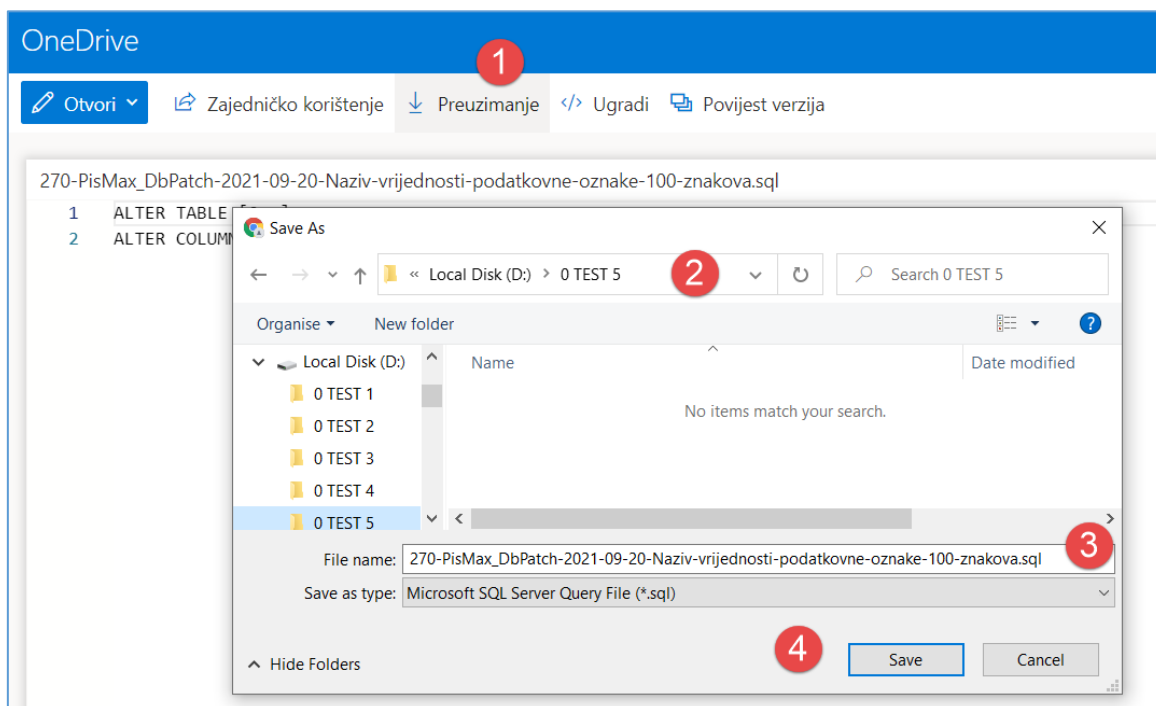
OneDrive

1

Otvori

Zajedničko korištenje

Preuzimanje

Ugradi

Povijest verzija

270-PisMax_DbPatch-2021-09-20-Naziv-vrijednosti-podatkovne-oznake-100-znakova.sql

1 ALTER TABLE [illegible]

2 ALTER COLUMN

Save As

« Local Disk (D:) › 0 TEST 5

2

Search 0 TEST 5

Organise

New folder

Local Disk (D:)

0 TEST 1

0 TEST 2

0 TEST 3

0 TEST 4

0 TEST 5

Name

Date modified

No items match your search.

File name: 270-PisMax_DbPatch-2021-09-20-Naziv-vrijednosti-podatkovne-oznake-100-znakova.sql

3

Save as type: Microsoft SQL Server Query File (*.sql)

4

Hide Folders

Save

Cancel